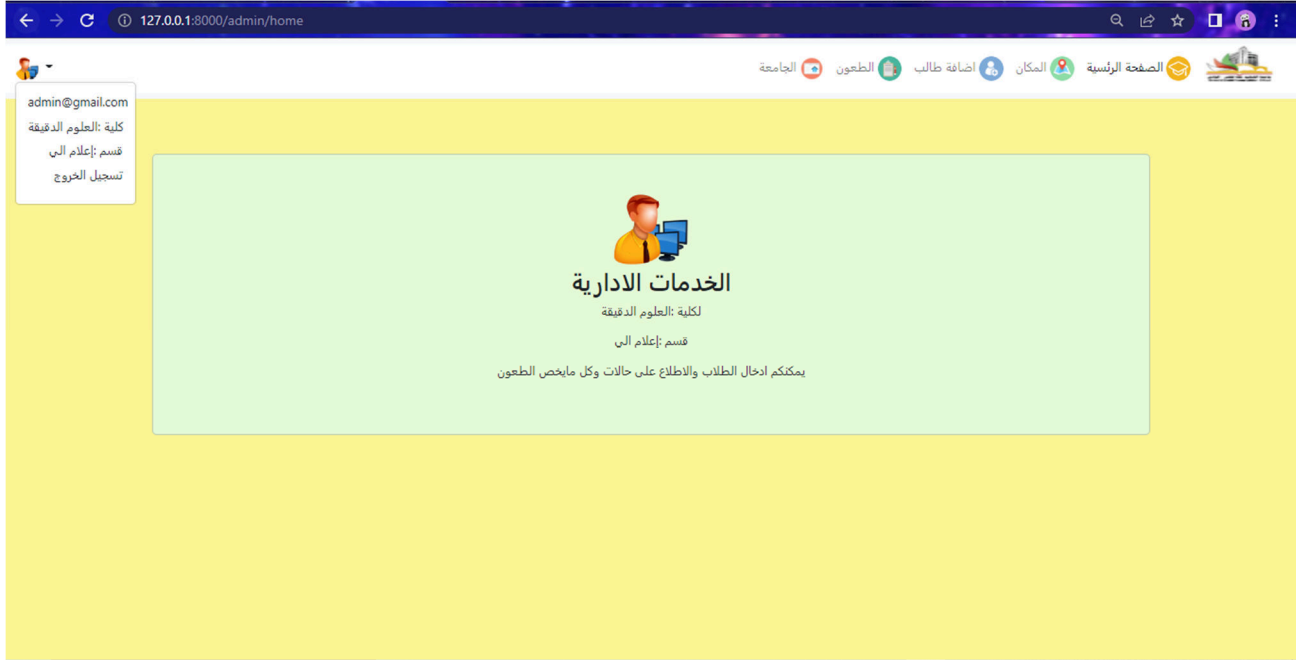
127.0.0.1:8000/admin/home

الصفحة الرئسية المكان اضافة طالب الطعون الجامعة

admin@gmail.com
كلية :العلوم الدقيقة
قسم :إعلام الي
تسجيل الخروج

الخدمات الادارية

لكلية :العلوم الدقيقة

قسم :إعلام الي

يمكنكم ادخال الطلاب والاطلاع على حالات وكل مايخص الطعون